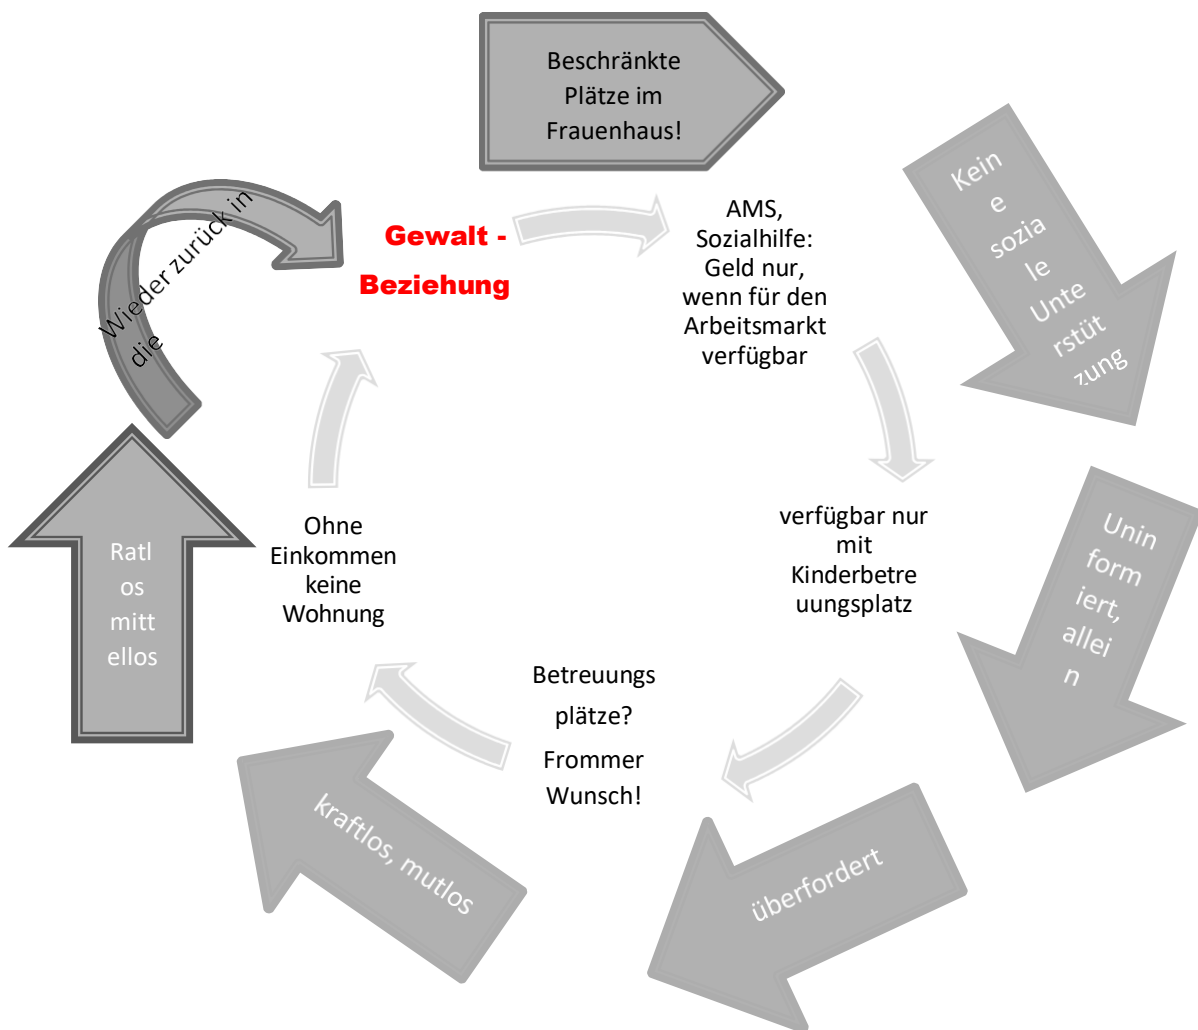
Beschränkte Plätze im Frauenhaus!

Gewalt - Beziehung

AMS, Sozialhilfe: Geld nur, wenn für den Arbeitsmarkt verfügbar

Kein e sozia le Unte rstüt zung

verfügbar nur mit Kinderbetre uungsplatz

Unin form iert, allei n

Betreuungs plätze? Frommer Wunsch!

überfordert

kraftlos, mutlos

Ohne Einkommen keine Wohnung

Ratl os mitt ellos

Wieder zurück in die